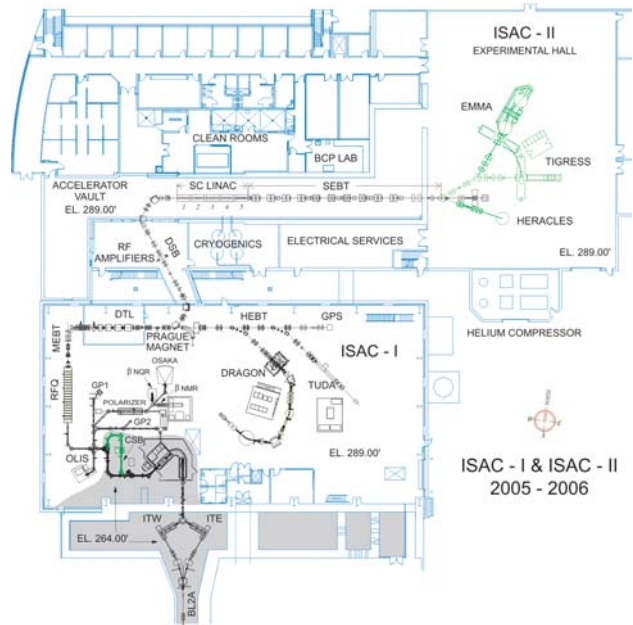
ISAC - II
EXPERIMENTAL HALL

EMMA

TIGRESS

HERACLES

EL. 289.00'

CLEAN ROOMS

BCP LAB

ACCELERATOR VAULT
EL. 289.00'

SC LINAC

1 2 3 4 5

SEBT

RF AMPLIFIERS

DSB

CRYOGENICS

ELECTRICAL SERVICES

HELIUM COMPRESSOR

DTL

MEBT

PRAGUE MAGNET

HEBT

GPS

ISAC - I

OSAKA

β NQR

β NMR

DRAGON

TUDA

RFQ

GP1

POLARIZER

GP2

CSB

OLIS

EL. 289.00'

ISAC - I & ISAC - II
2005 - 2006

ITW

ITE

EL. 264.00'

BL2A